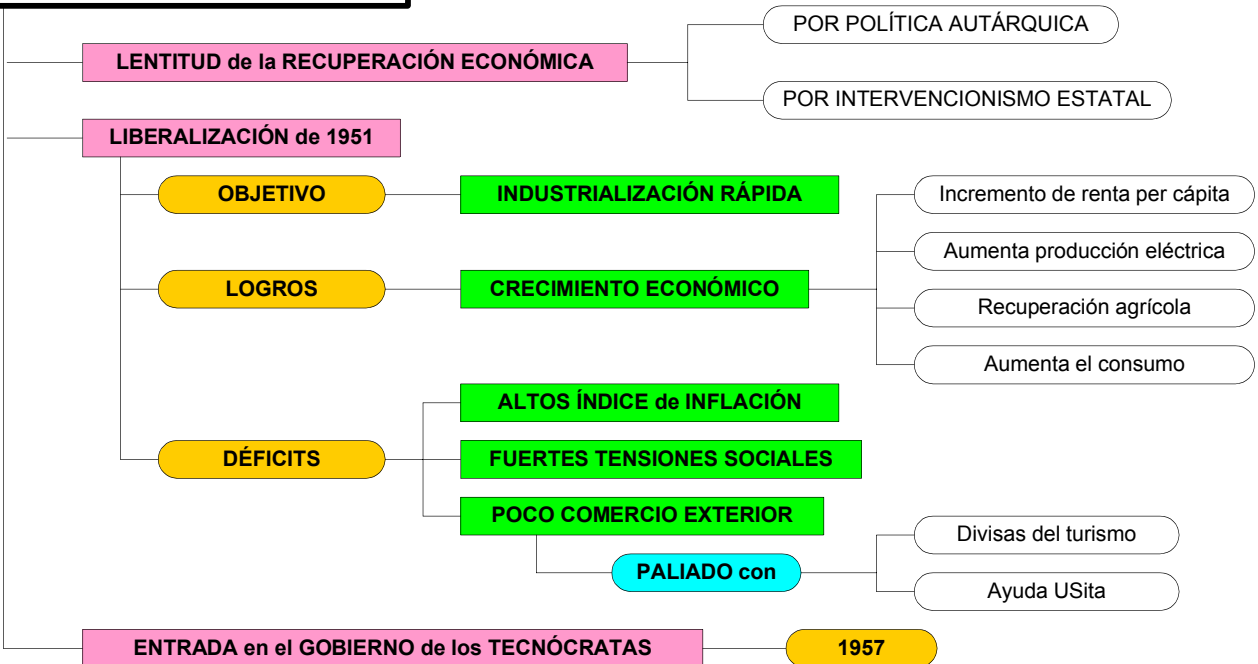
LENTITUD de la RECUPERACIÓN ECONÓMICA

POR POLÍTICA AUTÁRQUICA

POR INTERVENCIONISMO ESTATAL

LIBERALIZACIÓN de 1951

OBJETIVO

INDUSTRIALIZACIÓN RÁPIDA

LOGROS

CRECIMIENTO ECONÓMICO

Incremento de renta per cápita

Aumenta producción eléctrica

Recuperación agrícola

Aumenta el consumo

DÉFICITS

ALTOS ÍNDICE de INFLACIÓN

FUERTES TENSIONES SOCIALES

POCO COMERCIO EXTERIOR

PALIADO con

Divisas del turismo

Ayuda USita

ENTRADA en el GOBIERNO de los TECNÓCRATAS

1957